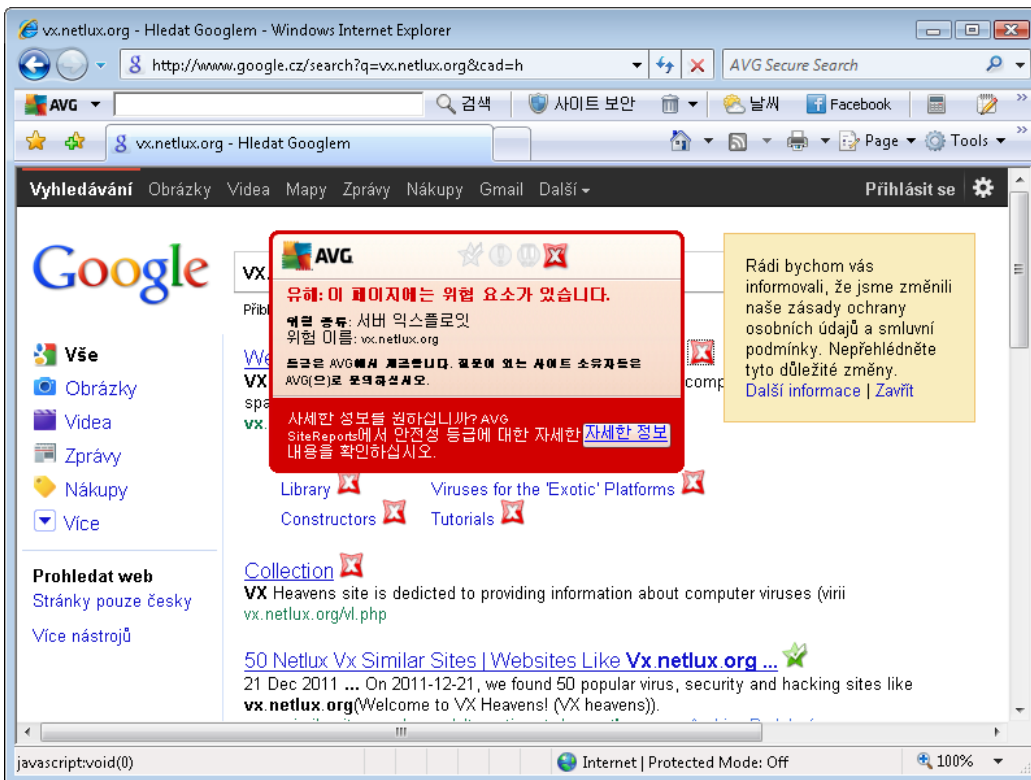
vx.netlux.org - Hledat Googlem - Windows Internet Explorer

http://www.google.cz/search?q=vx.netlux.org&cad=h

AVG Secure Search

AVG 검색 사이트 보안 날씨 Facebook

vx.netlux.org - Hledat Googlem

Page Tools

Vyhledávání Obrázky Videa Mapy Zprávy Nákupy Gmail Další

Přihlásit se

Google

VX

Přibl

AVG

유해: 이 페이지에는 위험 요소가 있습니다.

위협 종류: 서버 익스플로잇
위협 이름: vx.netlux.org

등급은 AVG에서 제공합니다. 질문이 있는 사이트 소유자들은 AVG(으)로 문의하십시오.

사세한 정보를 원하십니까? AVG SiteReports에서 안전성 등급에 대한 자세한 자세한 정보 내용을 확인하십시오.

Rádi bychom vás informovali, že jsme změnili naše zásady ochrany osobních údajů a smluvní podmínky. Nepřehlédněte tyto důležité změny.
Další informace | Zavřít

Vše
Obrázky
Videa
Zprávy
Nákupy
Více

We

VX comp

spa

vx.

Library Viruses for the 'Exotic' Platforms

Constructors Tutorials

Prohledat web
Stránky pouze česky

Více nástrojů

Collection
VX Heavens site is dedicted to providing information about computer viruses (virii
vx.netlux.org/vl.php

50 Netlux Vx Similar Sites | Websites Like Vx.netlux.org ...
21 Dec 2011 ... On 2011-12-21, we found 50 popular virus, security and hacking sites like vx.netlux.org(Welcome to VX Heavens! (VX heavens)).

javascript:void(0)

Internet | Protected Mode: Off

100%